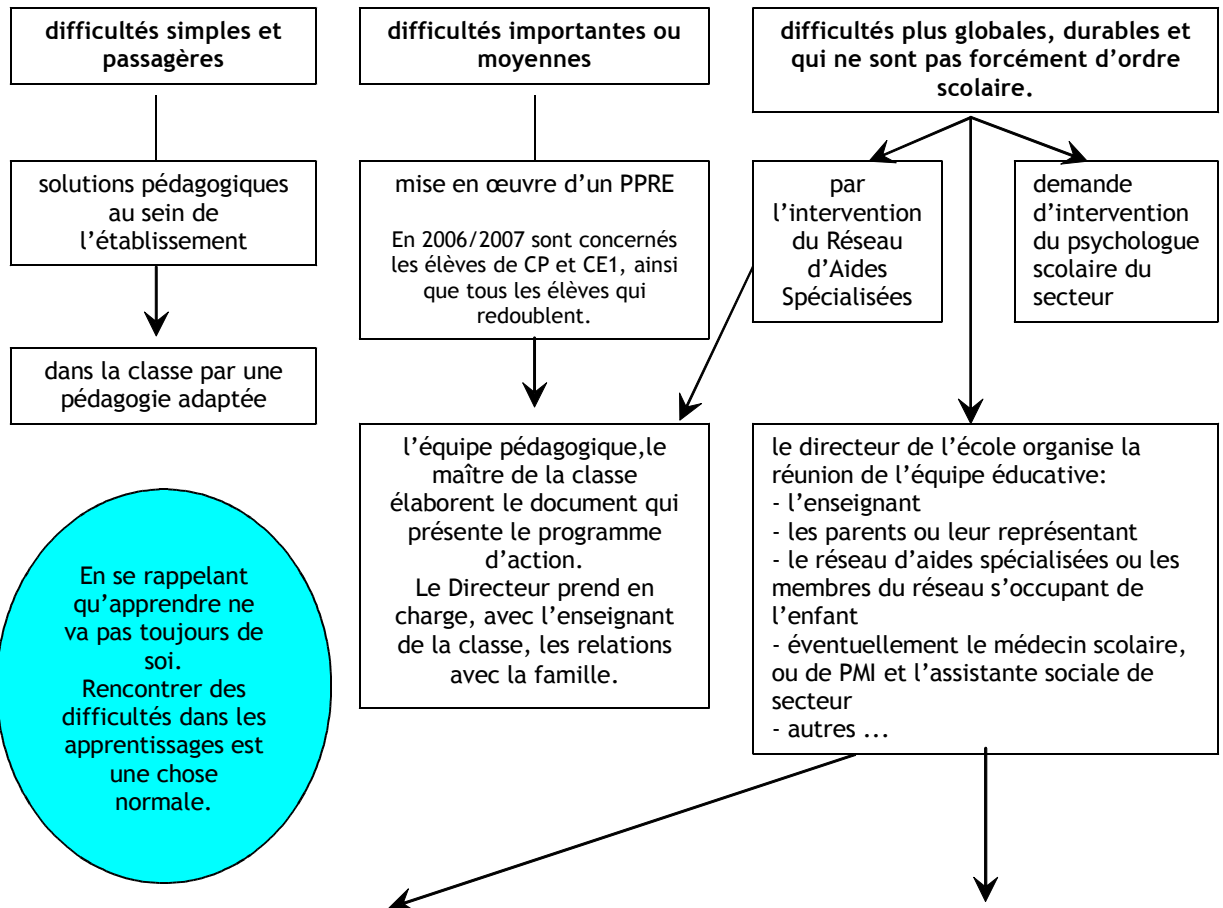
**difficultés simples et passagères**

solutions pédagogiques au sein de l'établissement

dans la classe par une pédagogie adaptée

**difficultés importantes ou moyennes**

mise en œuvre d'un PPRE

En 2006/2007 sont concernés les élèves de CP et CE1, ainsi que tous les élèves qui redoublent.

l'équipe pédagogique,le maître de la classe élaborent le document qui présente le programme d'action.
Le Directeur prend en charge, avec l'enseignant de la classe, les relations avec la famille.

**difficultés plus globales, durables et qui ne sont pas forcément d'ordre scolaire.**

par l'intervention du Réseau d'Aides Spécialisées

demande d'intervention du psychologue scolaire du secteur

le directeur de l'école organise la réunion de l'équipe éducative:
- l'enseignant
- les parents ou leur représentant
- le réseau d'aides spécialisées ou les membres du réseau s'occupant de l'enfant
- éventuellement le médecin scolaire, ou de PMI et l'assistante sociale de secteur
- autres ...

En se rappelant qu'apprendre ne va pas toujours de soi.
Rencontrer des difficultés dans les apprentissages est une chose normale.